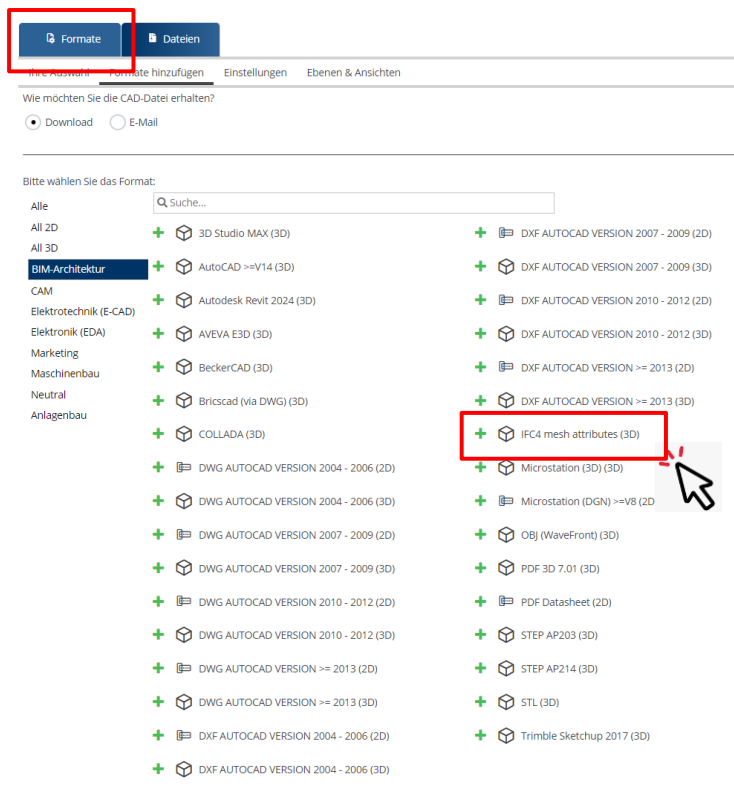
Formate
Dateien

Ihre Auswahl
Formate hinzufügen
Einstellungen
Ebenen & Ansichten

Wie möchten Sie die CAD-Datei erhalten?

Download
E-Mail

Bitte wählen Sie das Format:

Alle
All 2D
All 3D
BIM-Architektur
CAM
Elektrotechnik (E-CAD)
Elektronik (EDA)
Marketing
Maschinenbau
Neutral
Anlagenbau

Suche...

3D Studio MAX (3D)
AutoCAD >=V14 (3D)
Autodesk Revit 2024 (3D)
AVEVA E3D (3D)
BeckerCAD (3D)
Bricscad (via DWG) (3D)
COLLADA (3D)
DWG AUTOCAD VERSION 2004 - 2006 (2D)
DWG AUTOCAD VERSION 2004 - 2006 (3D)
DWG AUTOCAD VERSION 2007 - 2009 (2D)
DWG AUTOCAD VERSION 2007 - 2009 (3D)
DWG AUTOCAD VERSION 2010 - 2012 (2D)
DWG AUTOCAD VERSION 2010 - 2012 (3D)
DWG AUTOCAD VERSION >= 2013 (2D)
DWG AUTOCAD VERSION >= 2013 (3D)
DXF AUTOCAD VERSION 2004 - 2006 (2D)
DXF AUTOCAD VERSION 2004 - 2006 (3D)

DXF AUTOCAD VERSION 2007 - 2009 (2D)
DXF AUTOCAD VERSION 2007 - 2009 (3D)
DXF AUTOCAD VERSION 2010 - 2012 (2D)
DXF AUTOCAD VERSION 2010 - 2012 (3D)
DXF AUTOCAD VERSION >= 2013 (2D)
DXF AUTOCAD VERSION >= 2013 (3D)
IFC4 mesh attributes (3D)
Microstation (3D) (3D)
Microstation (DGN) >=V8 (2D
OBJ (WaveFront) (3D)
PDF 3D 7.01 (3D)
PDF Datasheet (2D)
STEP AP203 (3D)
STEP AP214 (3D)
STL (3D)
Trimble Sketchup 2017 (3D)